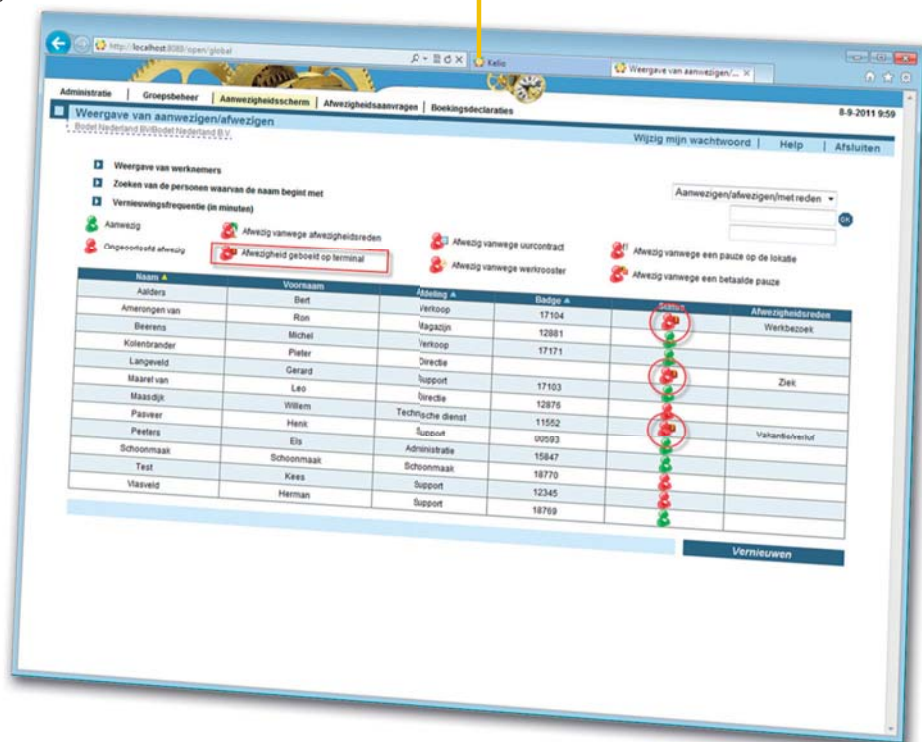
http://localhost:8089/open/global
Kelio
Weergave van aanwezigen/...

Administratie | Groepsbeheer | Aanwezigheidsscherm | Afwezigheidsaanvragen | Boekingsdeclaraties

8-9-2011 9:59

Weergave van aanwezigen/afwezigen
Bodet Nederland BV/Bodet Nederland B.V.

Wijzig mijn wachtwoord | Help | Afsluiten

Weergave van werknemers
Zoeken van de personen waarvan de naam begint met
Vernieuwingsfrequentie (in minuten)

Aanwezigen/afwezigen/met reden

OK

Aanwezig
Ongeoorloofd afwezig
Afwezig vanwege afwezigheidsreden
Afwezigheid geboekt op terminal
Afwezig vanwege uurcontract
Afwezig vanwege werkrooster
Afwezig vanwege een pauze op de lokatie
Afwezig vanwege een betaalde pauze

| Naam | Voornaam | Afdeling | Badge | Status | Afwezigheidsreden |
|---|---|---|---|---|---|
| Aalders | Bert | Verkoop | 17104 | | Werkbezoek |
| Amerongen van | Ron | Magazijn | 12881 | | |
| Beerens | Michel | Verkoop | 17171 | | |
| Kolenbrander | Pieter | Directie | | | |
| Langeveld | Gerard | Support | 17103 | | Ziek |
| Maarel van | Leo | Directie | 12876 | | |
| Maasdijk | Willem | Technische dienst | 11552 | | |
| Pasveer | Henk | Support | 00593 | | Vakantie/verlof |
| Peeters | Els | Administratie | 15847 | | |
| Schoonmaak | Schoonmaak | Schoonmaak | 18770 | | |
| Test | Kees | Support | 12345 | | |
| Vlasveld | Herman | Support | 18769 | | |

Vernieuwen